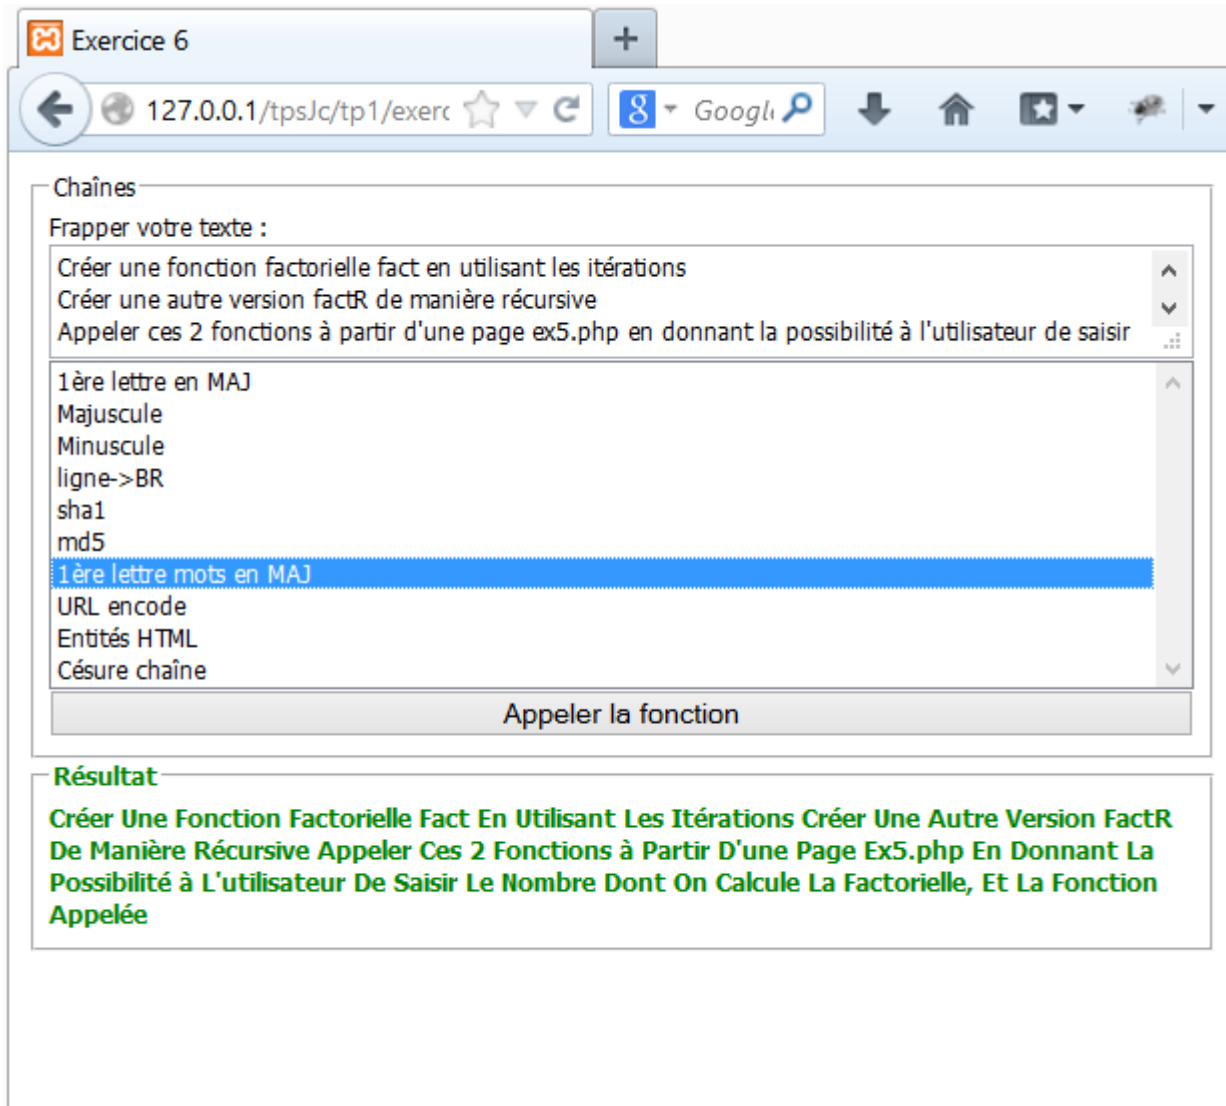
Exercice 6

127.0.0.1/tpsJc/tp1/exerc

Googl

Chaînes

Frapper votre texte :

Créer une fonction factorielle fact en utilisant les itérations
Créer une autre version factR de manière récursive
Appeler ces 2 fonctions à partir d'une page ex5.php en donnant la possibilité à l'utilisateur de saisir

1ère lettre en MAJ
Majuscule
Minuscule
ligne->BR
sha1
md5
1ère lettre mots en MAJ
URL encode
Entités HTML
Césure chaîne

Appeler la fonction

Résultat

Créer Une Fonction Factorielle Fact En Utilisant Les Itérations Créer Une Autre Version FactR De Manière Récursive Appeler Ces 2 Fonctions à Partir D'une Page Ex5.php En Donnant La Possibilité à L'utilisateur De Saisir Le Nombre Dont On Calcule La Factorielle, Et La Fonction Appelée